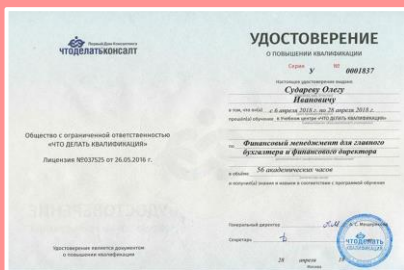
Первый Дом Консалтинга
ЧТОДЕЛАТЬКОНСАЛТ

Общество с ограниченной ответственностью «ЧТО ДЕЛАТЬ КВАЛИФИКАЦИЯ»

Лицензия №037525 от 26.05.2016 г.

Удостоверение является документом о повышении квалификации

УДОСТОВЕРЕНИЕ
О ПОВЫШЕНИИ КВАЛИФИКАЦИИ

Серия У 0001837

Настоящее удостоверение выдано
Судареву Олегу Ивановичу

в том, что он(а) с 6 апреля 2018 г. по 26 апреля 2018 г.
прошел(а) обучение в Учебном центре «ЧТО ДЕЛАТЬ КВАЛИФИКАЦИЯ»

по Финансовый менеджмент для главного бухгалтера и финансового директора

в объеме 56 академических часов

и получил(а) знания и навыки в соответствии с программой обучения

Генеральный директор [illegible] Б.Т. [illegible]

Секретарь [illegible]

26 апреля 18
Москва